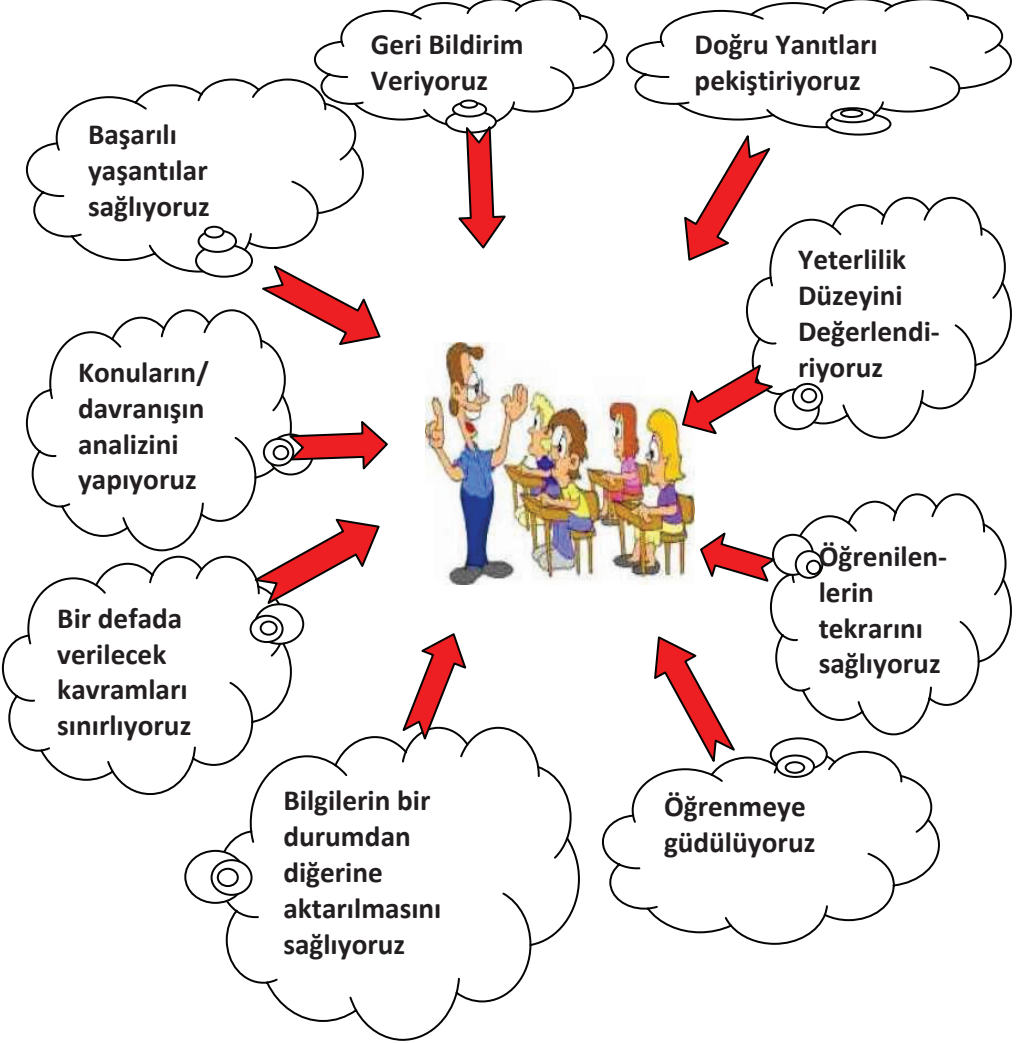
Geri Bildirim Veriyoruz

Doğru Yanıtları pekiştiriyoruz

Başarılı yaşantılar sağlıyoruz

Yeterlilik Düzeyini Değerlendiriyoruz

Konuların/ davranışın analizini yapıyoruz

Öğrenilenlerin tekrarını sağlıyoruz

Bir defada verilecek kavramları sınırlıyoruz

Bilgilerin bir durumdan diğerine aktarılmasını sağlıyoruz

Öğrenmeye güdülüyoruz